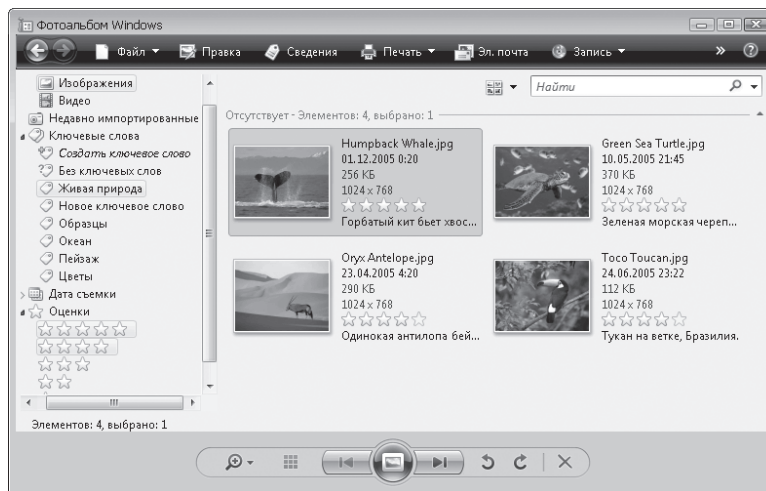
Фотоальбом Windows

Файл ▾ Правка Сведения Печать ▾ Эл. почта Запись ▾ »

Изображения
Видео
Недавно импортированные
Ключевые слова
Создать ключевое слово
Без ключевых слов
Живая природа
Новое ключевое слово
Образцы
Океан
Пейзаж
Цветы
Дата съемки
Оценки

Найти

Отсутствует - Элементов: 4, выбрано: 1

Humpback Whale.jpg
01.12.2005 0:20
256 КБ
1024 x 768
Горбатый кит бьет хвос...

Green Sea Turtle.jpg
10.05.2005 21:45
370 КБ
1024 x 768
Зеленая морская череп...

Oryx Antelope.jpg
23.04.2005 4:20
290 КБ
1024 x 768
Одинокая антилопа бей...

Toco Toucan.jpg
24.06.2005 23:22
112 КБ
1024 x 768
Тукан на ветке, Бразилия.

Элементов: 4, выбрано: 1